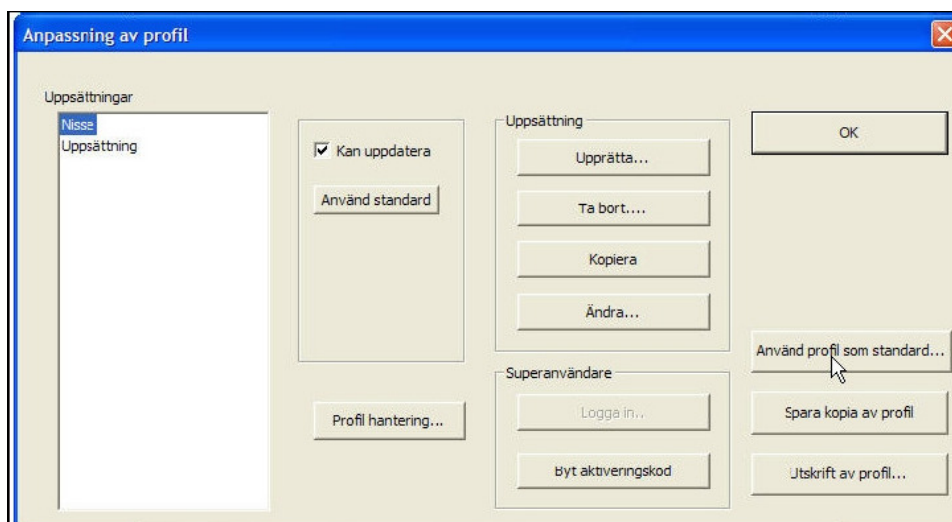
Anpassning av profil

Uppsättningar

Nisse
Uppsättning

Kan uppdatera

Använd standard

Uppsättning

Upprätta...

Ta bort....

Kopiera

Ändra...

OK

Använd profil som standard...

Superanvändare

Logga in..

Byt aktiveringskod

Profil hantering...

Spara kopia av profil

Utskrift av profil...